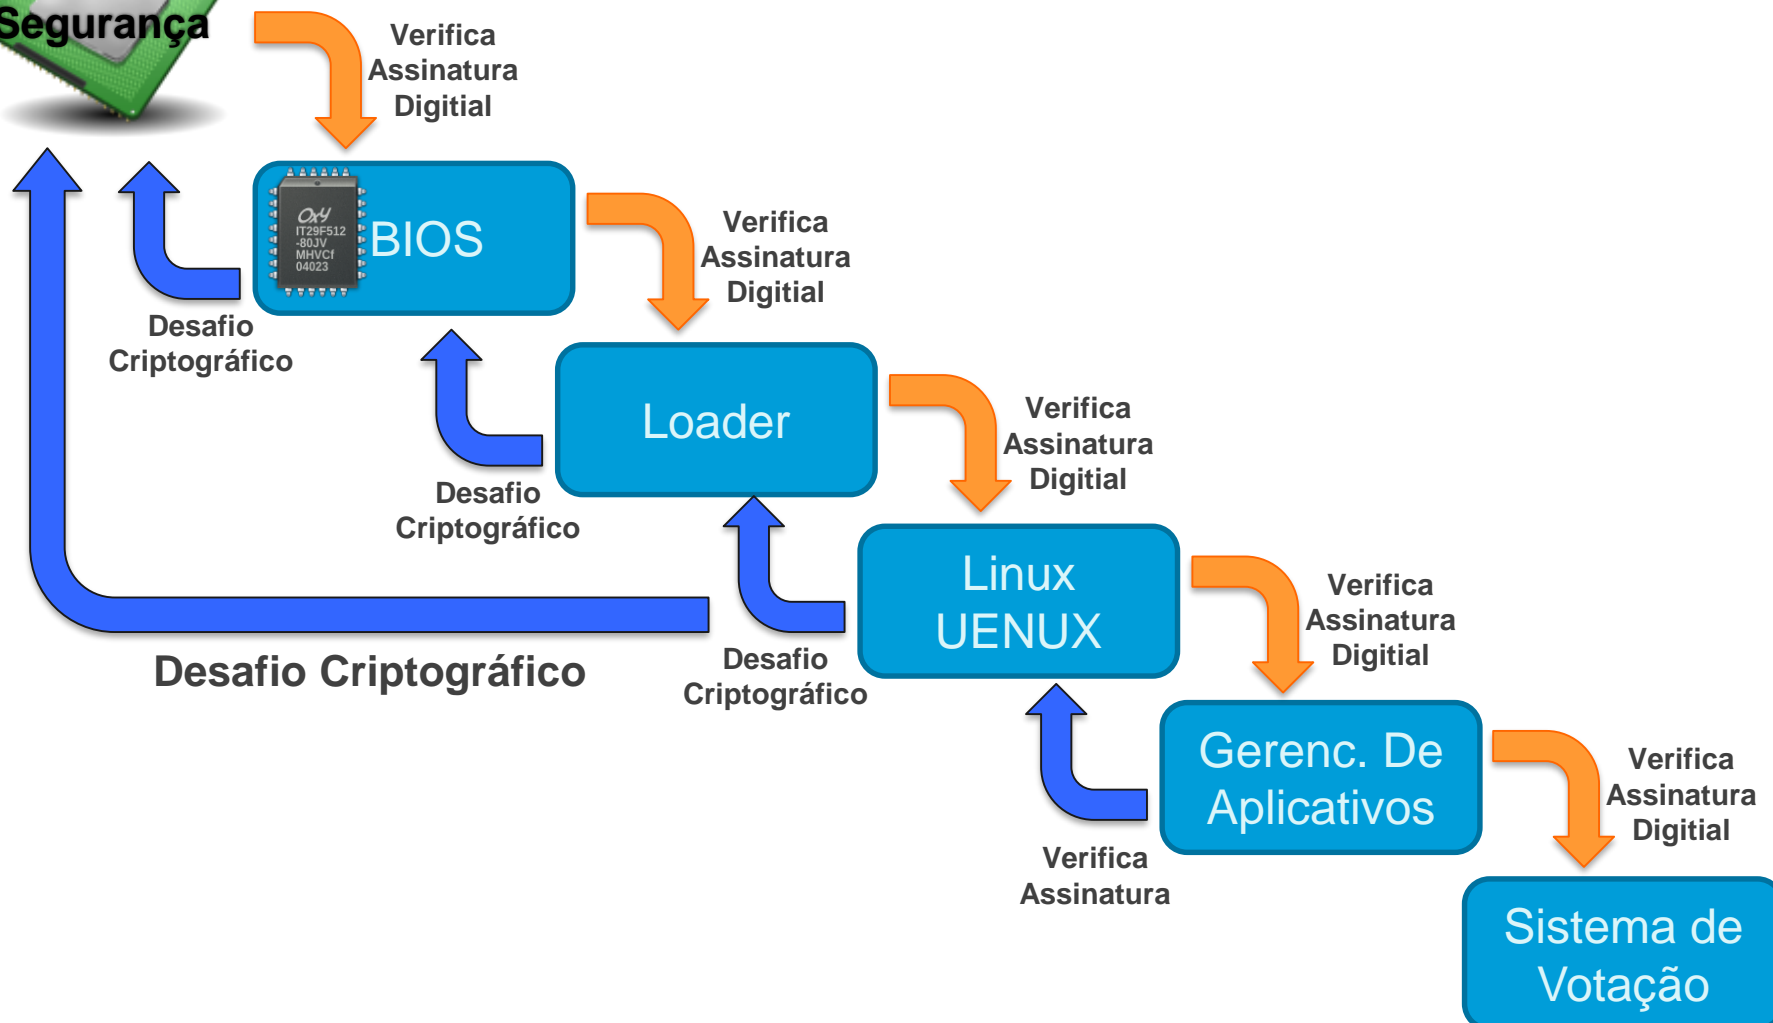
Segurança

Verifica Assinatura Digitial

BIOS

IT29F512 -80JV MHVCf 04023

Desafio Criptográfico

Verifica Assinatura Digitial

Loader

Desafio Criptográfico

Verifica Assinatura Digitial

Linux UENUX

Desafio Criptográfico

Desafio Criptográfico

Verifica Assinatura Digitial

Gerenc. De Aplicativos

Verifica Assinatura

Verifica Assinatura Digitial

Sistema de Votação